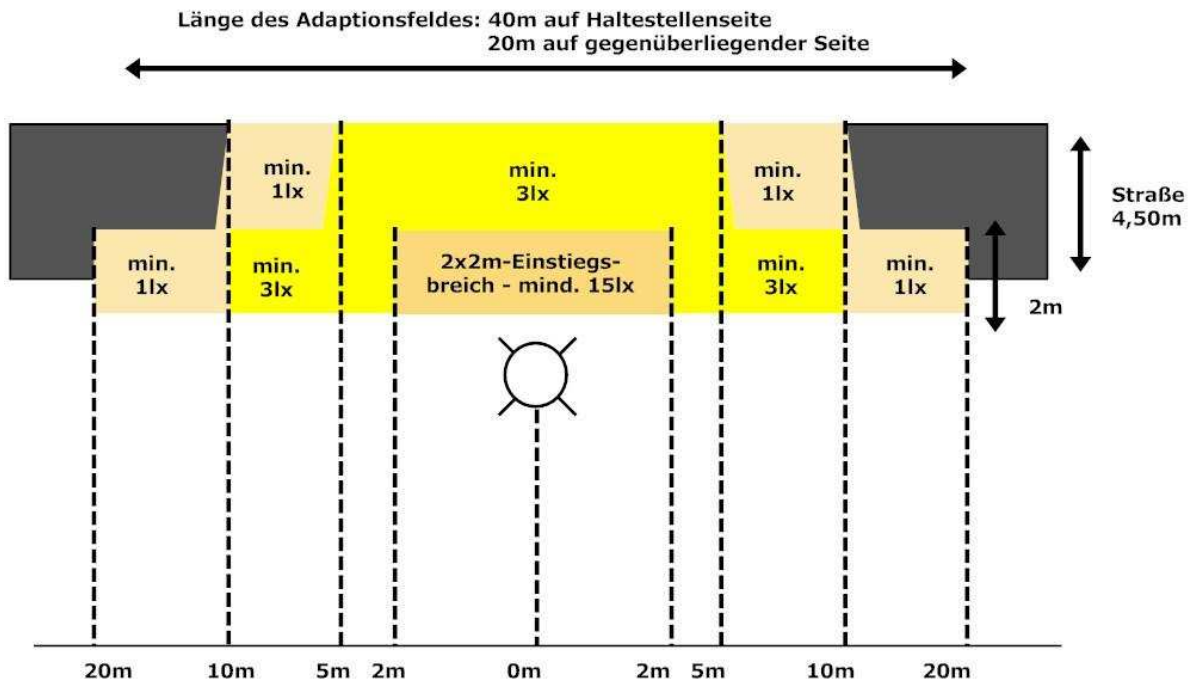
Länge des Adaptionsfeldes: 40m auf Haltestellenseite
20m auf gegenüberliegender Seite

min. 1lx

min. 3lx

min. 1lx

Straße 4,50m

min. 1lx

min. 3lx

2x2m-Einstiegsbreich - mind. 15lx

min. 3lx

min. 1lx

2m

20m 10m 5m 2m 0m 2m 5m 10m 20m